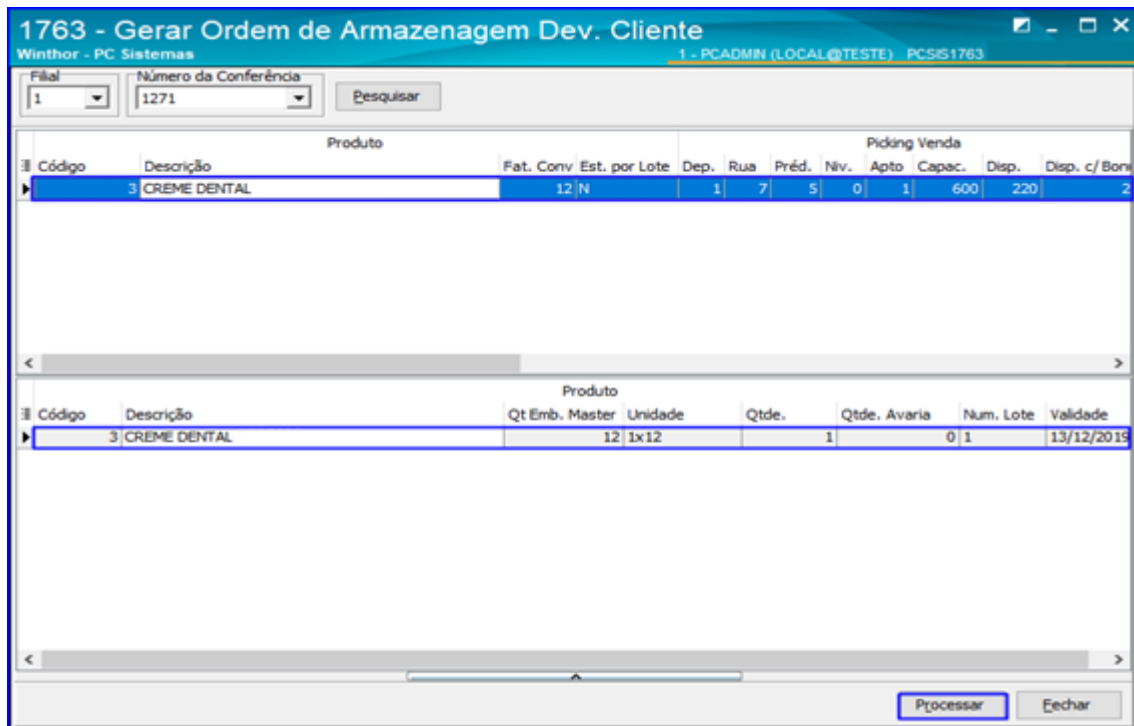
1763 - Gerar Ordem de Armazenagem Dev. Cliente
Winthor - PC Sistemas
1 - PCADMIN (LOCAL@TESTE) PCSIS1763

Filial
1
Número da Conferência
1271
Pesquisar

| Produto | | | | Picking Venda | | | | | | | |
|---|---|---|---|---|---|---|---|---|---|---|---|
| Código | Descrição | Fat. Conv | Est. por Lote | Dep. | Rua | Préd. | Niv. | Apto | Capac. | Disp. | Disp. c/ Boni |
| 3 | CREME DENTAL | 12 | N | 1 | 7 | 5 | 0 | 1 | 600 | 220 | 2 |

| Produto | | | | | | | |
|---|---|---|---|---|---|---|---|
| Código | Descrição | Qt Emb. Master | Unidade | Qtde. | Qtde. Avaria | Num. Lote | Validade |
| 3 | CREME DENTAL | 12 | 1x12 | 1 | 0 | 1 | 13/12/2019 |

Processar
Fechar